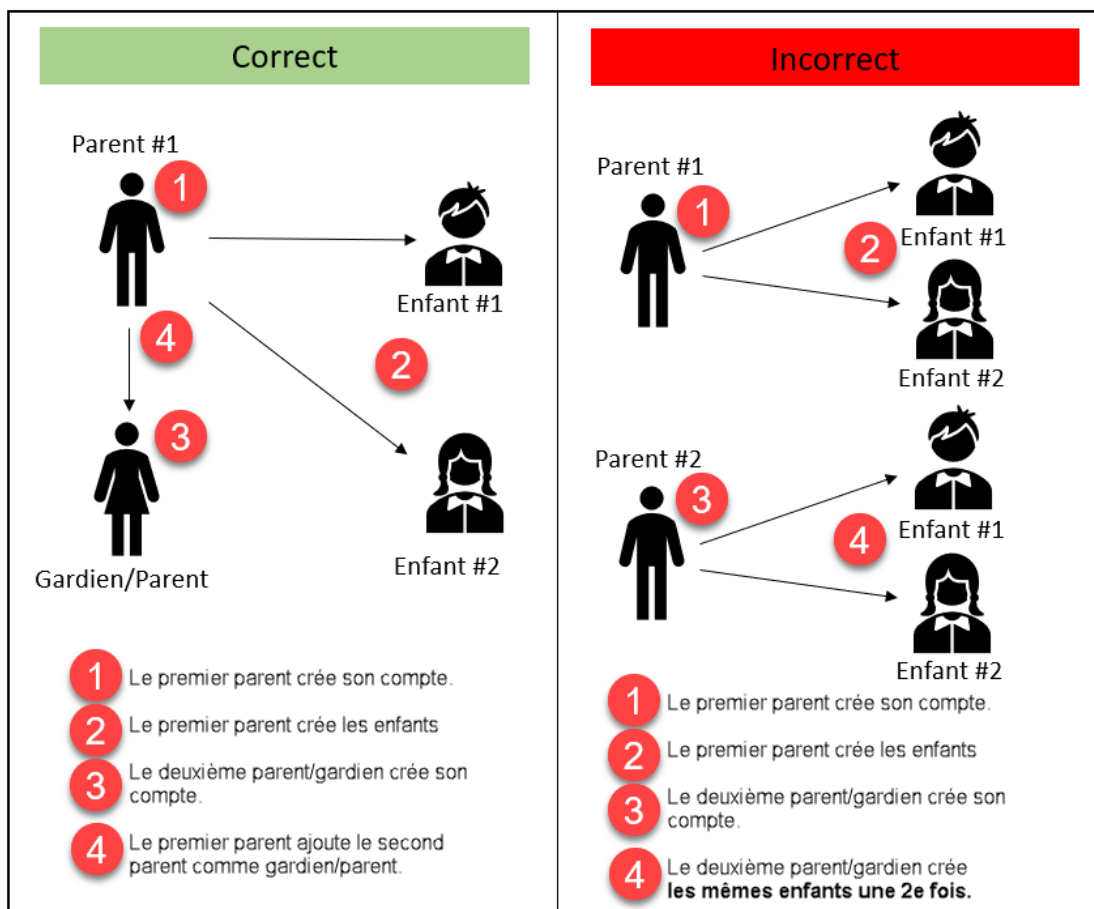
Correct

Parent #1

1

Enfant #1

4

2

3

Enfant #2

Gardien/Parent

1 Le premier parent crée son compte.

2 Le premier parent crée les enfants

3 Le deuxième parent/gardien crée son compte.

4 Le premier parent ajoute le second parent comme gardien/parent.

Incorrect

Parent #1

1

2

Enfant #1

Enfant #2

Parent #2

3

4

Enfant #1

Enfant #2

1 Le premier parent crée son compte.

2 Le premier parent crée les enfants

3 Le deuxième parent/gardien crée son compte.

4 Le deuxième parent/gardien crée **les mêmes enfants une 2e fois.**